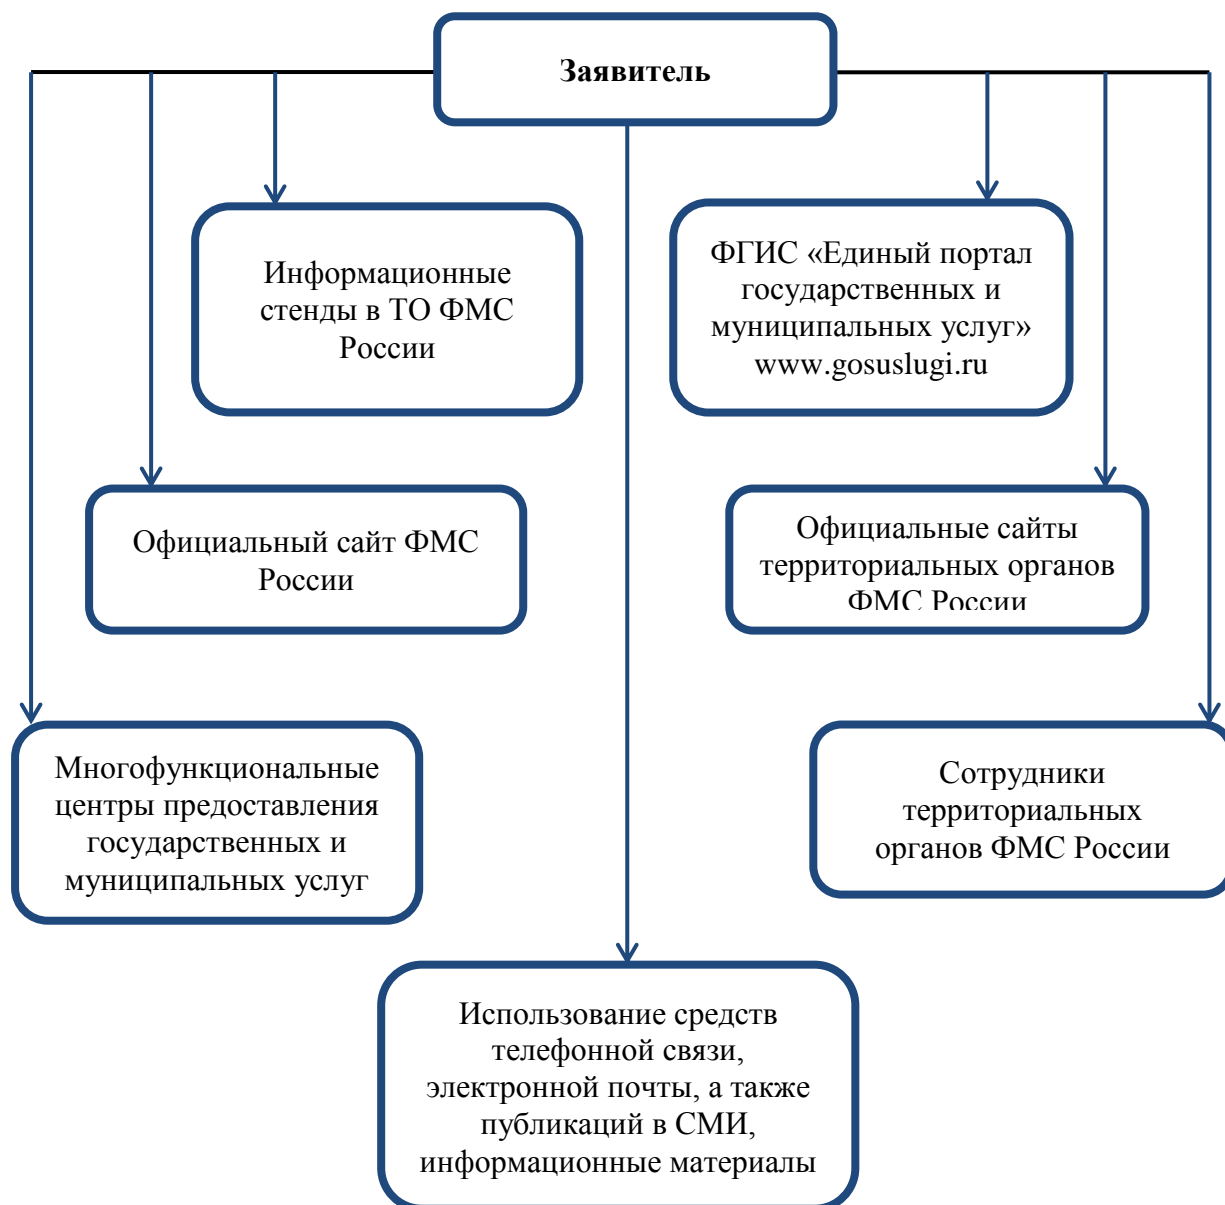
Заявитель

Информационные стенды в ТО ФМС России

ФГИС «Единый портал государственных и муниципальных услуг» www.gosuslugi.ru

Официальный сайт ФМС России

Официальные сайты территориальных органов ФМС России

Многофункциональные центры предоставления государственных и муниципальных услуг

Сотрудники территориальных органов ФМС России

Использование средств телефонной связи, электронной почты, а также публикаций в СМИ, информационные материалы